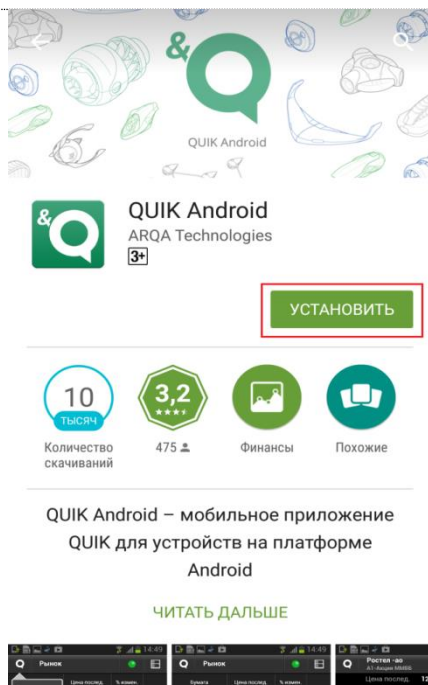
&

QUIK Android

QUIK Android

ARQA Technologies

3+

УСТАНОВИТЬ

10 ТЫСЯЧ

Количество скачиваний

3,2

475

Финансы

Похожие

QUIK Android – мобильное приложение QUIK для устройств на платформе Android

ЧИТАТЬ ДАЛЬШЕ

14:49

Рынок

Цена послед.

14:49

Бумага

Цена послед.

Ростел -ао

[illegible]

Цена посл.